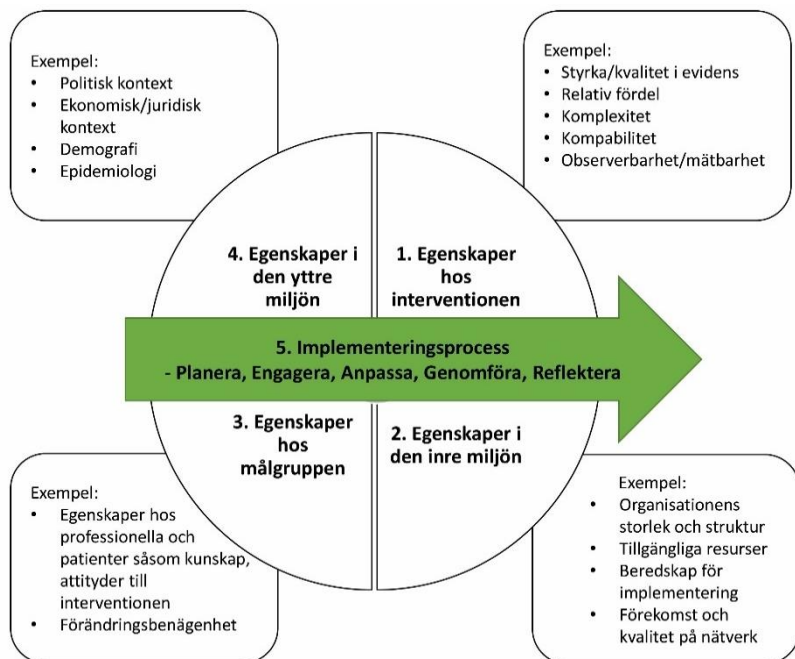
Exempel:
- Politisk kontext
- Ekonomisk/juridisk kontext
- Demografi
- Epidemiologi

Exempel:
- Styrka/kvalitet i evidens
- Relativ fördel
- Komplexitet
- Kompabilitet
- Observerbarhet/mätbarhet

4. Egenskaper i den yttre miljön

1. Egenskaper hos interventionen

5. Implementeringsprocess
- Planera, Engagera, Anpassa, Genomföra, Reflektera

3. Egenskaper hos målgruppen

2. Egenskaper i den inre miljön

Exempel:
- Egenskaper hos professionella och patienter såsom kunskap, attityder till interventionen
- Förändringsbenägenhet

Exempel:
- Organisationens storlek och struktur
- Tillgängliga resurser
- Beredskap för implementering
- Förekomst och kvalitet på nätverk